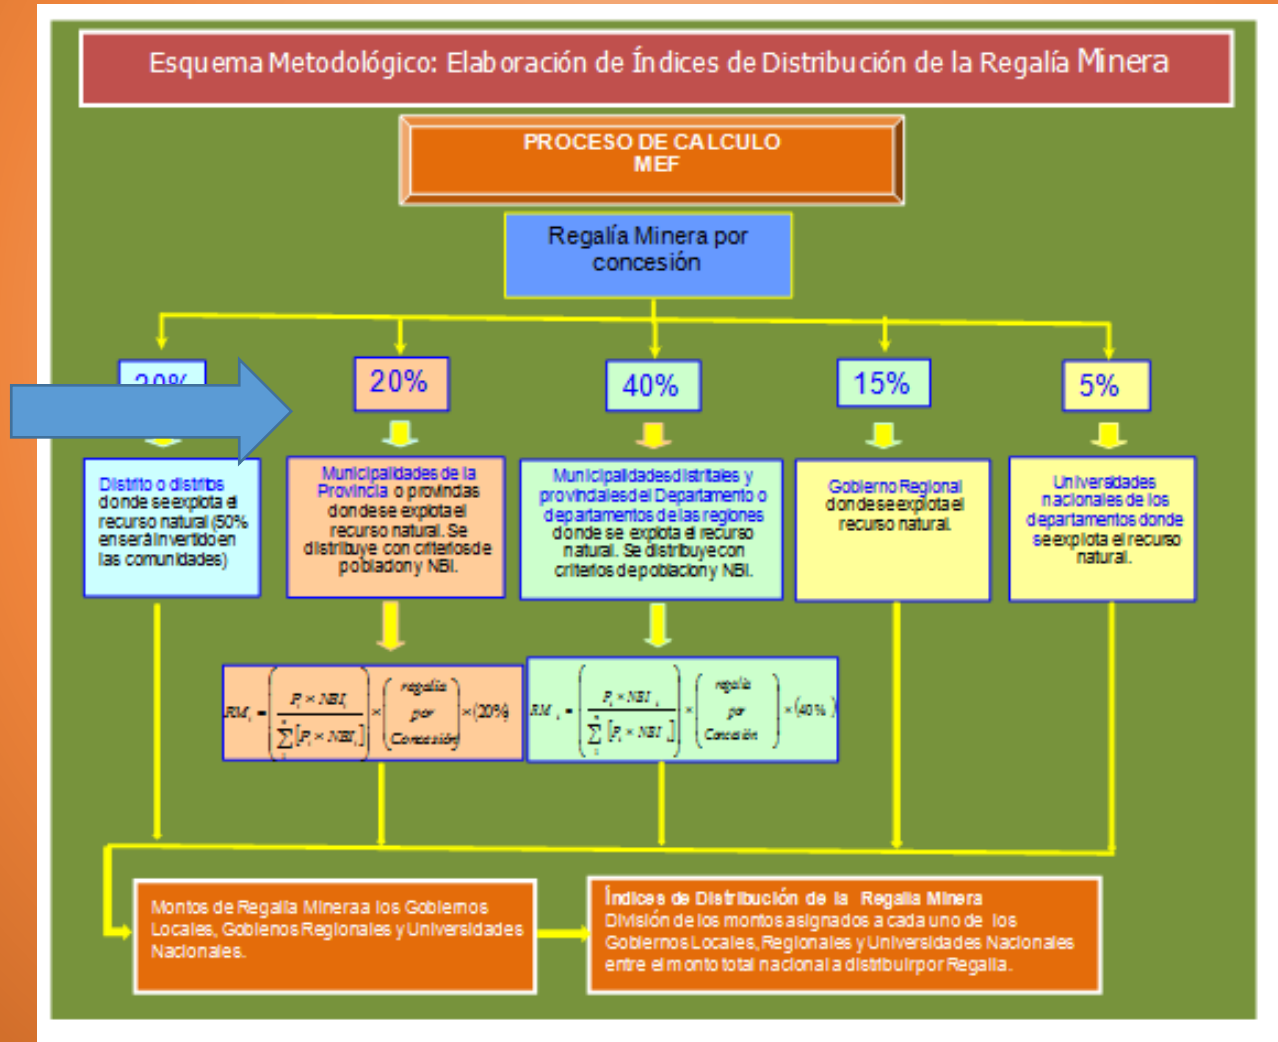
Esquema Metodológico: Elaboración de Índices de Distribución de la Regalía Minera

PROCESO DE CALCULO
MEF

Regalía Minera por concesión

20%

20%

40%

15%

5%

Distrito o distritos donde se explota el recurso natural (50% en será invertido en las comunidades)

Municipalidades de la Provincia o provincias donde se explota el recurso natural. Se distribuye con criterios de poblacion y NBI.

Municipalidades distritales y provinciales del Departamento o departamentos de las regiones donde se explota el recurso natural. Se distribuye con criterios de poblacion y NBI.

Gobierno Regional donde se explota el recurso natural.

Universidades nacionales de los departamentos donde se explota el recurso natural.

$RM_i = \left(\frac{P_i \times NBI_i}{\sum [P_i \times NBI_i]}\right) \times \left(\begin{matrix} regalía \\ por \\ Concesión \end{matrix}\right) \times (20\%)$

$RM_i = \left(\frac{P_i \times NBI_i}{\sum [P_i \times NBI_i]}\right) \times \left(\begin{matrix} regalía \\ por \\ Concesión \end{matrix}\right) \times (40\%)$

Montos de Regalia Minera a los Gobiernos Locales, Gobiernos Regionales y Universidades Nacionales.

Índices de Distribución de la Regalia Minera
División de los montos asignados a cada uno de los Gobiernos Locales, Regionales y Universidades Nacionales entre el monto total nacional a distribuir por Regalia.